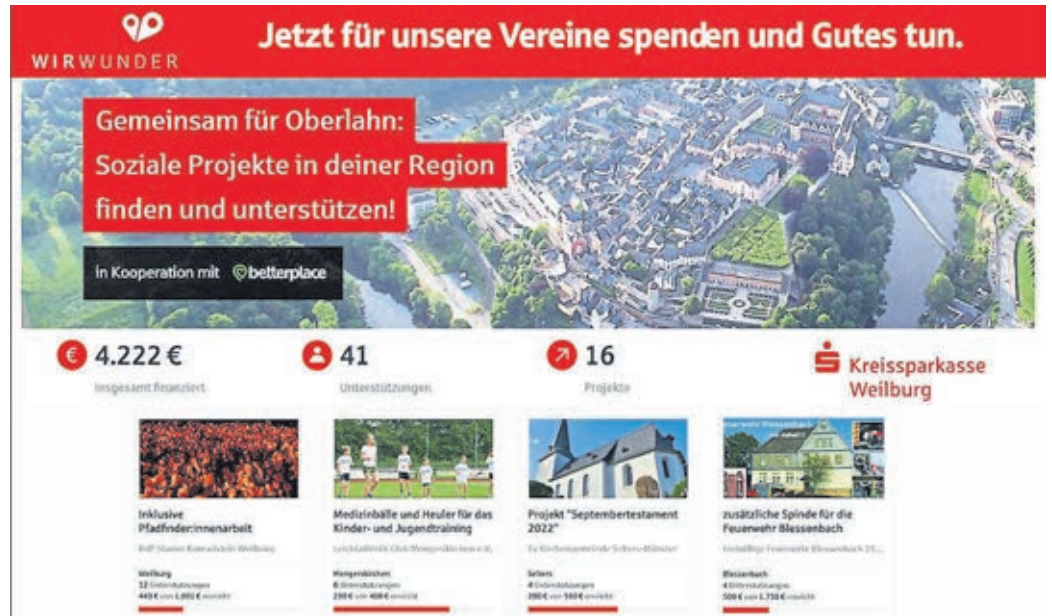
WIRWUNDER

Jetzt für unsere Vereine spenden und Gutes tun.

Gemeinsam für Oberlahn: Soziale Projekte in deiner Region finden und unterstützen!

in Kooperation mit betterplace

4.222 €
Insgesamt finanziert

41
Unterstützungen

16
Projekte

Kreissparkasse Weilburg

Inklusive Pfadfinder:innenarbeit
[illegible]
Weilburg
12 Unterstützungen
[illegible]

Medizinbälle und Heuler für das Kinder- und Jugendtraining
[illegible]
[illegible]
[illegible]

Projekt "Septembertestament 2022"
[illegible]
Selters
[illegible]

zusätzliche Spinde für die Feuerwehr Blessenbach
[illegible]
Blessenbach
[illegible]